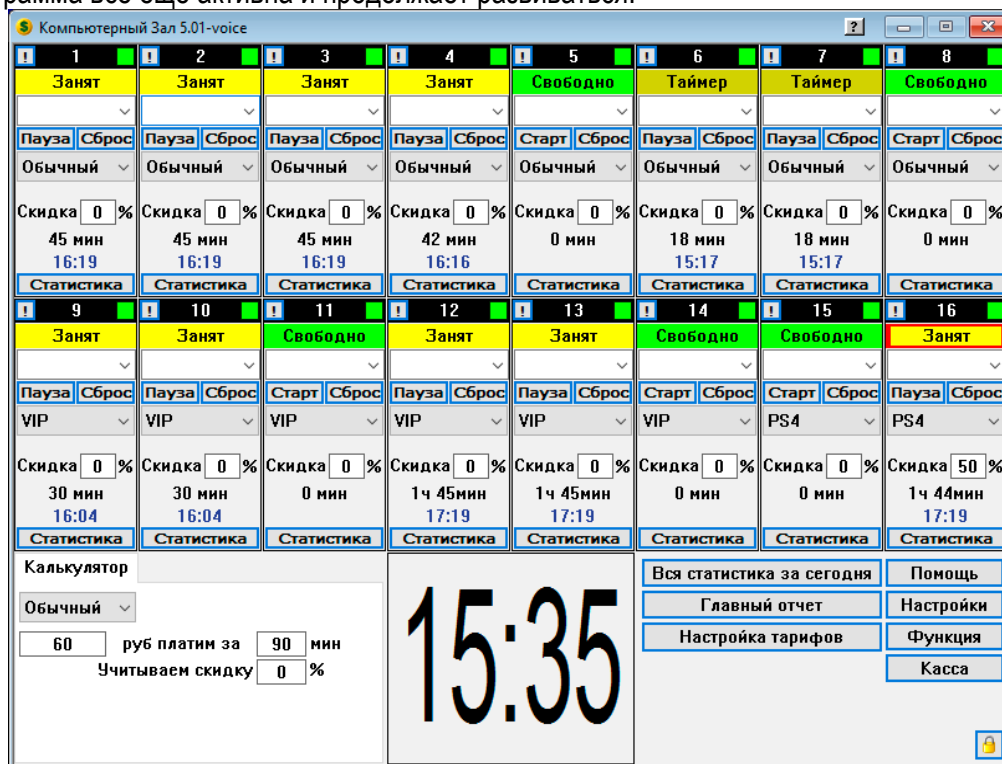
рамма всё ещё активна и продолжает развиваться.

Компьютерный Зал 5.01-voice

| ! 1 | ! 2 | ! 3 | ! 4 | ! 5 | ! 6 | ! 7 | ! 8 |
|---|---|---|---|---|---|---|---|
| Занят | Занят | Занят | Занят | Свободно | Таймер | Таймер | Свободно |
| Пауза Сброс | Пауза Сброс | Пауза Сброс | Пауза Сброс | Старт Сброс | Пауза Сброс | Пауза Сброс | Старт Сброс |
| Обычный | Обычный | Обычный | Обычный | Обычный | Обычный | Обычный | Обычный |
| Скидка 0 % | Скидка 0 % | Скидка 0 % | Скидка 0 % | Скидка 0 % | Скидка 0 % | Скидка 0 % | Скидка 0 % |
| 45 мин | 45 мин | 45 мин | 42 мин | 0 мин | 18 мин | 18 мин | 0 мин |
| 16:19 | 16:19 | 16:19 | 16:16 | | 15:17 | 15:17 | |
| Статистика | Статистика | Статистика | Статистика | Статистика | Статистика | Статистика | Статистика |

| ! 9 | ! 10 | ! 11 | ! 12 | ! 13 | ! 14 | ! 15 | ! 16 |
|---|---|---|---|---|---|---|---|
| Занят | Занят | Свободно | Занят | Занят | Свободно | Свободно | Занят |
| Пауза Сброс | Пауза Сброс | Старт Сброс | Пауза Сброс | Пауза Сброс | Старт Сброс | Старт Сброс | Пауза Сброс |
| VIP | VIP | VIP | VIP | VIP | VIP | PS4 | PS4 |
| Скидка 0 % | Скидка 0 % | Скидка 0 % | Скидка 0 % | Скидка 0 % | Скидка 0 % | Скидка 0 % | Скидка 50 % |
| 30 мин | 30 мин | 0 мин | 1ч 45мин | 1ч 45мин | 0 мин | 0 мин | 1ч 44мин |
| 16:04 | 16:04 | | 17:19 | 17:19 | | | 17:19 |
| Статистика | Статистика | Статистика | Статистика | Статистика | Статистика | Статистика | Статистика |

Калькулятор
Обычный
60 руб платим за 90 мин
Учитываем скидку 0 %

15:35

Вся статистика за сегодня
Главный отчет
Настройка тарифов
Помощь
Настройки
Функция
Касса